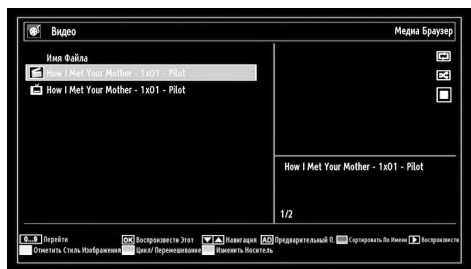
Видео

Медиа Браузер

Имя Файла

How I Met Your Mother - 1x01 - Pilot

How I Met Your Mother - 1x01 - Pilot

How I Met Your Mother - 1x01 - Pilot

1/2

0...9 Перейти OK Воспроизвести Этот Навигация AD Предварительный П. Сортировать По Имени Воспроизвести

Отметить Стиль Изображения Цикл/ Перемешивание Изменить Носитель